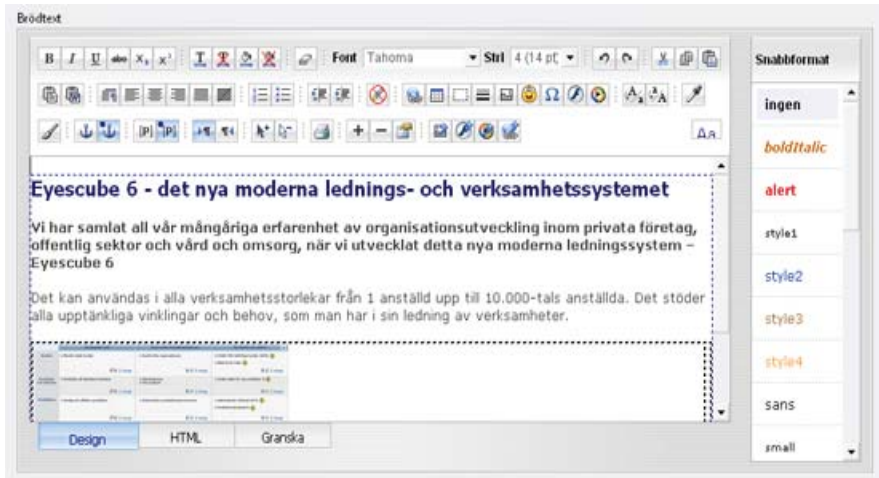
Brödtext

Font Tahoma
Strl 4 (14 pt)

Eyescube 6 - det nya moderna lednings- och verksamhetssystemet

Vi har samlat all vår mångåriga erfarenhet av organisationsutveckling inom privata företag, offentlig sektor och vård och omsorg, när vi utvecklat detta nya moderna ledningssystem – Eyescube 6

Det kan användas i alla verksamhetsstorlekar från 1 anställd upp till 10.000-tals anställda. Det stöder alla upptänkliga vinklingar och behov, som man har i sin ledning av verksamheter.

Design
HTML
Granska

Snabbformat
ingen
boldItalic
alert
style1
style2
style3
style4
sans
small